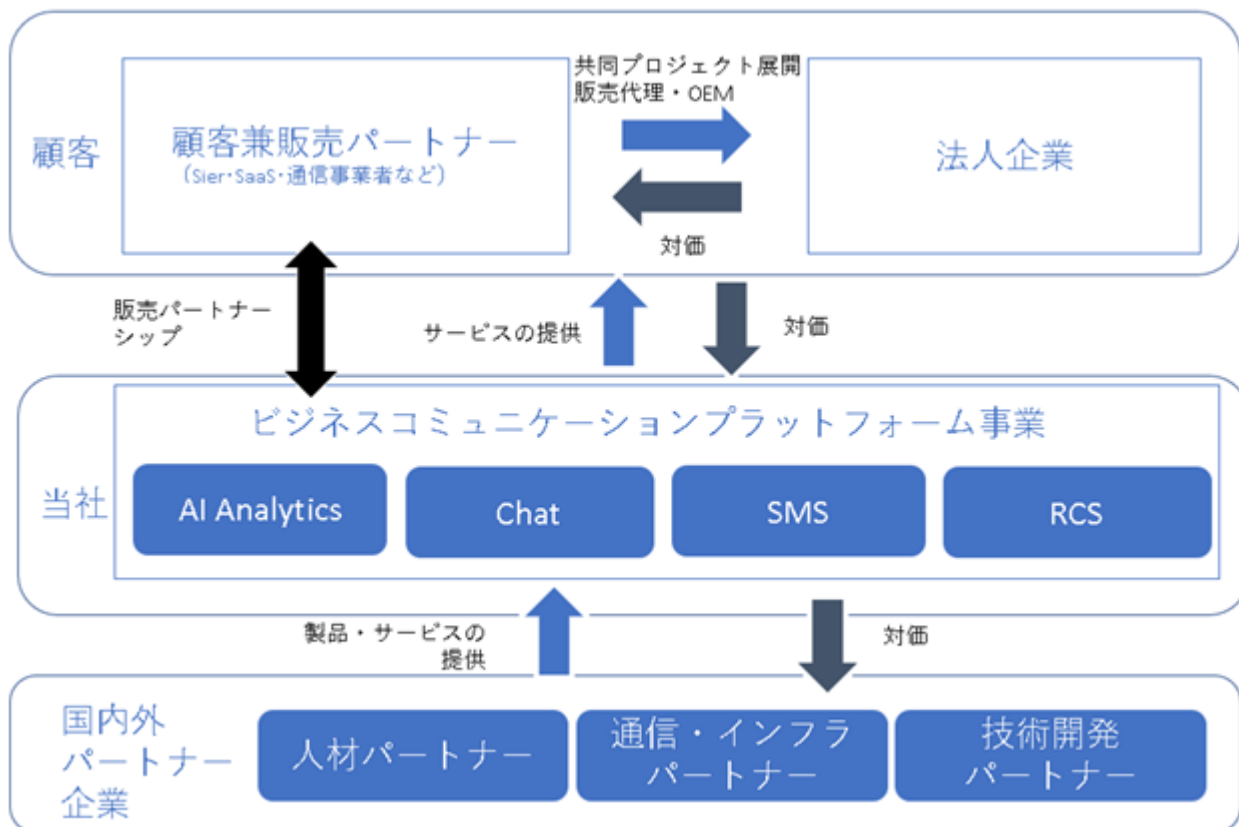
顧客

顧客兼販売パートナー
（Sier･SaaS･通信事業者など）

共同プロジェクト展開
販売代理・OEM

法人企業

対価

販売パートナーシップ

サービスの提供

対価

当社

ビジネスコミュニケーションプラットフォーム事業

AI Analytics

Chat

SMS

RCS

製品・サービスの提供

対価

国内外パートナー企業

人材パートナー

通信・インフラパートナー

技術開発パートナー